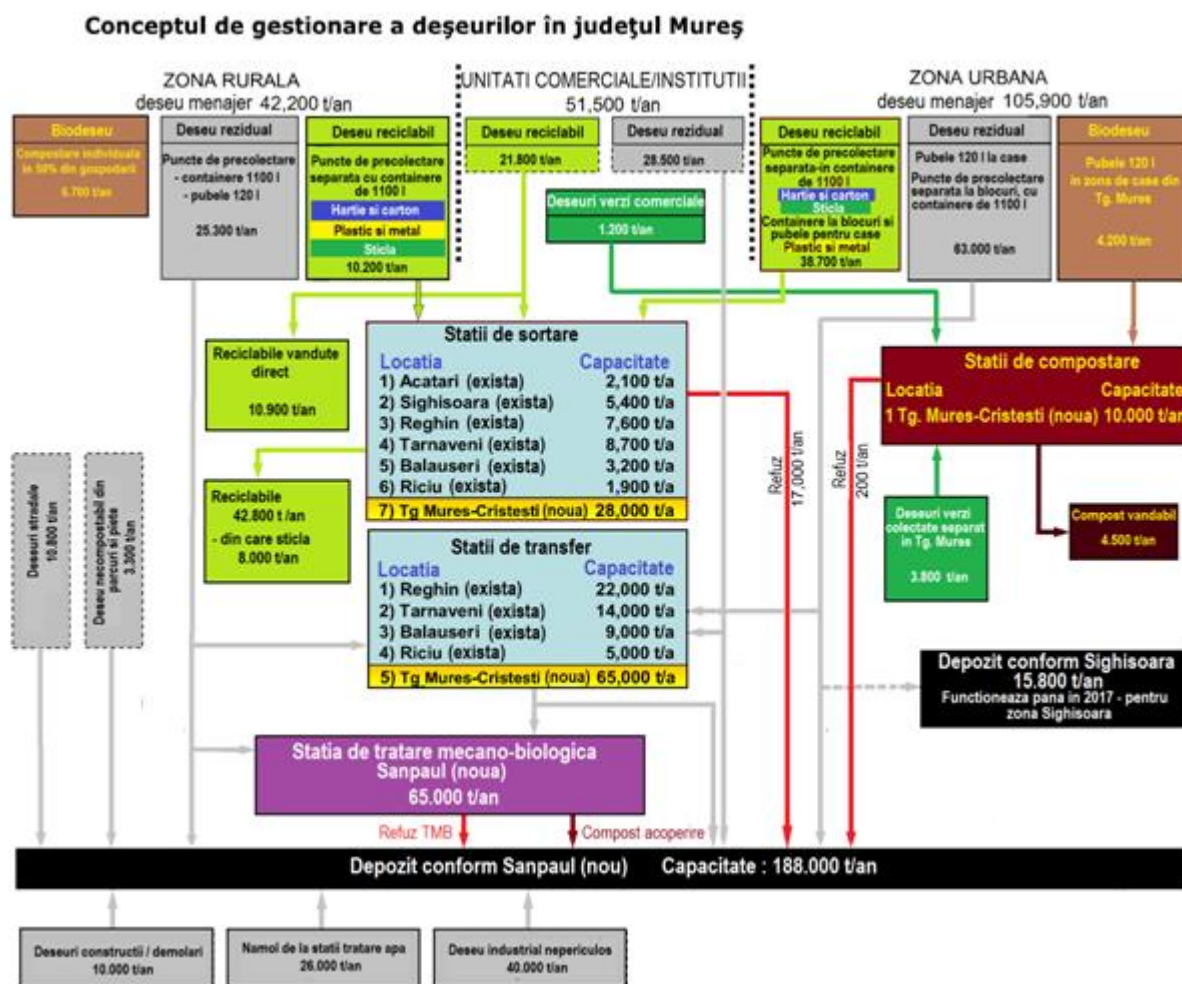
Conceptul de gestionare a deşeurilor în judeţul Mureş

ZONA RURALA
deseu menajer 42,200 t/an

UNITATI COMERCIALE/INSTITUTII
51,500 t/an

ZONA URBANA
deseu menajer 105,900 t/an

Biodeseu
Compostare individuala in 50% din gospodarii
6.700 t/an

Deseu rezidual
Puncte de precolectare - containere 1100 l - pubele 120 l
25.300 t/an

Deseu reciclabil
Puncte de precolectare separata cu containere de 1100 l
Hartie si carton
Plastic si metal
Sticla
10.200 t/an

Deseu reciclabil
21.800 t/an

Deseu rezidual
28.500 t/an

Deseuri verzi comerciale
1.200 t/an

Deseu reciclabil
Puncte de precolectare separata-in containere de 1100 l
Hartie si carton
Sticla
Containere la blocuri si pubele pentru case
Plastic si metal
38.700 t/an

Deseu rezidual
Pubele 120 l la case
Puncte de precolectare separata la blocuri, cu containere de 1100 l
63.000 t/an

Biodeseu
Pubele 120 l in zona de case din Tg. Mures
4.200 t/an

Reciclabile vandute direct
10.900 t/an

Statii de sortare
| Locatia | Capacitate |
|---|---|
| 1) Acatari (exista) | 2,100 t/a |
| 2) Sighisoara (exista) | 5,400 t/a |
| 3) Reghin (exista) | 7,600 t/a |
| 4) Tarnaveni (exista) | 8,700 t/a |
| 5) Balauseri (exista) | 3,200 t/a |
| 6) Riciu (exista) | 1,900 t/a |
| 7) Tg Mures-Cristesti (noua) | 28,000 t/a |

Reciclabile
42.800 t/an
- din care sticla
8.000 t/an

Statii de transfer
| Locatia | Capacitate |
|---|---|
| 1) Reghin (exista) | 22,000 t/a |
| 2) Tarnaveni (exista) | 14,000 t/a |
| 3) Balauseri (exista) | 9,000 t/a |
| 4) Riciu (exista) | 5,000 t/a |
| 5) Tg Mures-Cristesti (noua) | 65,000 t/a |

Refuz 17,000 t/an

Refuz 200 t/an

Statii de compostare
Locatia Capacitate
1 Tg. Mures-Cristesti (noua) 10.000 t/an

Deseuri verzi colectate separat in Tg. Mures
3.800 t/an

Compost vandabil
4.500 t/an

Deseuri stradale
10.800 t/an

Deseu necompostabil din parcuri si piete
3.300 t/an

Depozit conform Sighisoara
15.800 t/an
Functioneaza pana in 2017 - pentru zona Sighisoara

Statia de tratare mecano-biologica
Sanpaul (noua)
65.000 t/an

Refuz TMB
Compost acoperire

Depozit conform Sanpaul (nou) Capacitate : 188.000 t/an

Deseuri constructii / demolari
10.000 t/an

Namol de la statii tratare apa
26.000 t/an

Deseu industrial nepericulos
40.000 t/an